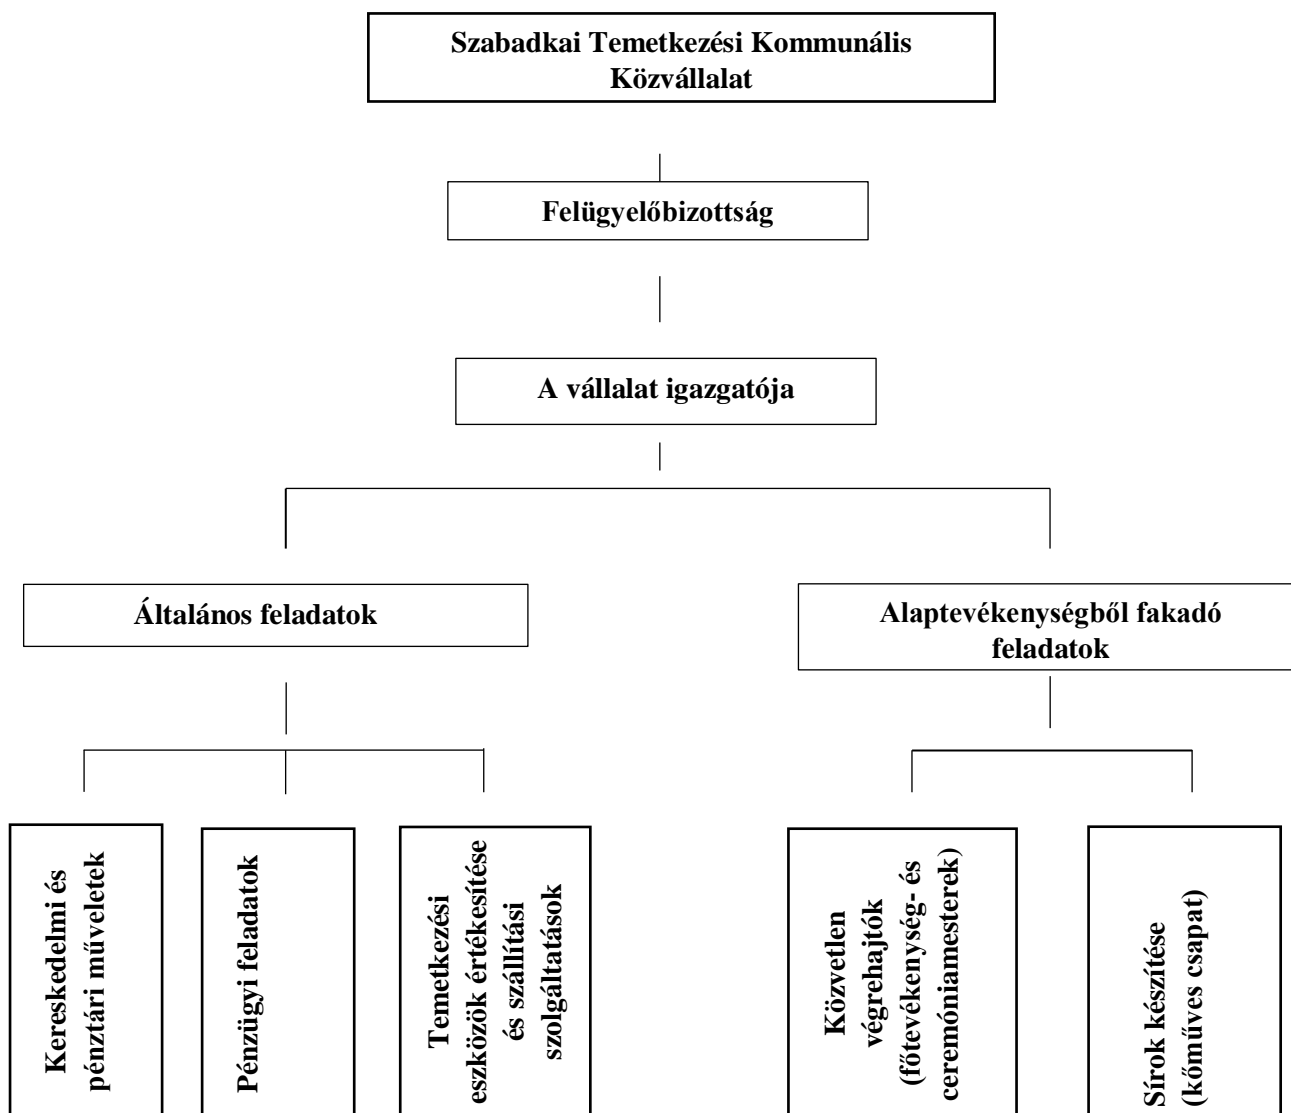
Szabadkai Temetkezési Kommunális Közvállalat

Felügyelőbizottság

A vállalat igazgatója

Általános feladatok

Alaptevékenységből fakadó feladatok

Kereskedelmi és pénztári műveletek

Pénzügyi feladatok

Temetkezési eszközök értékesítése és szállítási szolgáltatások

Közvetlen végrehajtók (főtevékenység- és ceremóniamesterek)

Sírok készítése (kőműves csapat)